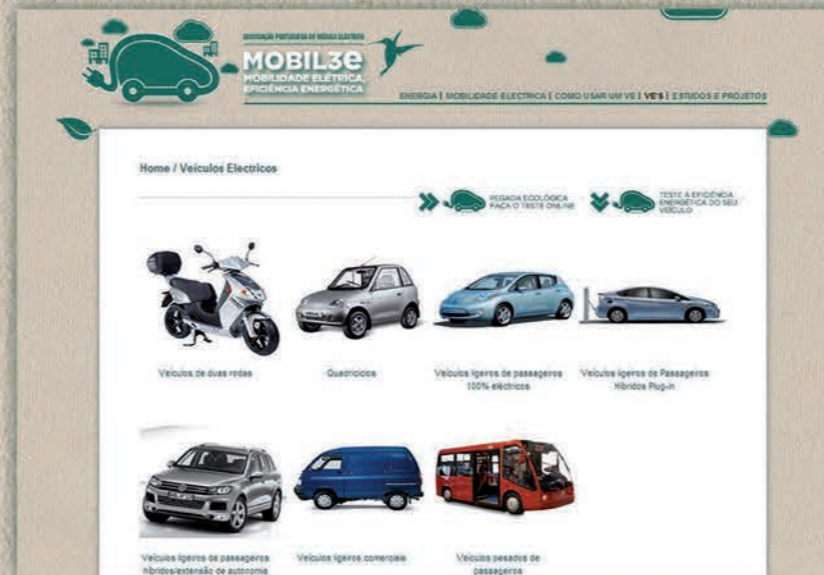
ASSOCIAÇÃO PORTUGUESA DO VEÍCULO ELÉCTRICO
MOBIL3e
MOBILIDADE ELÉTRICA, EFICIÊNCIA ENERGÉTICA

ENERGIA | MOBILIDADE ELECTRICA | COMO USAR UM VE | VE'S | ESTUDOS E PROJETOS

Home / Veículos Electricos

PEGADA ECOLÓGICA FAÇA O TESTE ONLINE

TESTE A EFICIÊNCIA ENERGÉTICA DO SEU VEÍCULO

Veículos de duas rodas

Quadriciclos

Veículos ligeiros de passageiros 100% eléctricos

Veículos ligeiros de Passageiros Híbridos Plug-in

Veículos ligeiros de passageiros híbridos/extensão de autonomia

Veículos ligeiros comerciais

Veículos pesados de passageiros